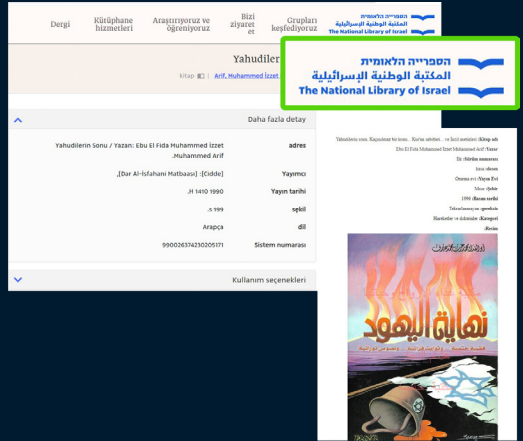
Dergi

Kütüphane hizmetleri

Araştırıyoruz ve öğreniyoruz

Bizi ziyaret et

Grupları keşfediyoruz

הספרייה הלאומית
المكتبة الوطنية الإسرائيلية
The National Library of Israel

Yahudilerin

kitap Arif, Muhammed İzzet

הספרייה הלאומית
المكتبة الوطنية الإسرائيلية
The National Library of Israel

Daha fazla detay

| | |
|---|---|
| adres | Yahudilerin Sonu / Yazan: Ebu El Fida Muhammed İzzet Muhammed Arif. |
| Yayımcı | [Cidde]: [Dar Al-Isfahani Matbaası] |
| Yayın tarihi | H 1410 1990. |
| şekil | 199 s. |
| dil | Arapça |
| Sistem numarası | 990026374230205171 |

Kullanım seçenekleri

Yahudilerin sonu. Kaçınılmaz bir sonu… Kur'an sahifeleri … ve İncil metinleri :Kitap adı
Ebu El Fida Muhammed İzzet Muhammed Arif :Yazar
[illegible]
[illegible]
Onemu evi :Yayın Evi
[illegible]
1990 :Basım tarihi
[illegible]
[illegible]
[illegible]

نهاية اليهود